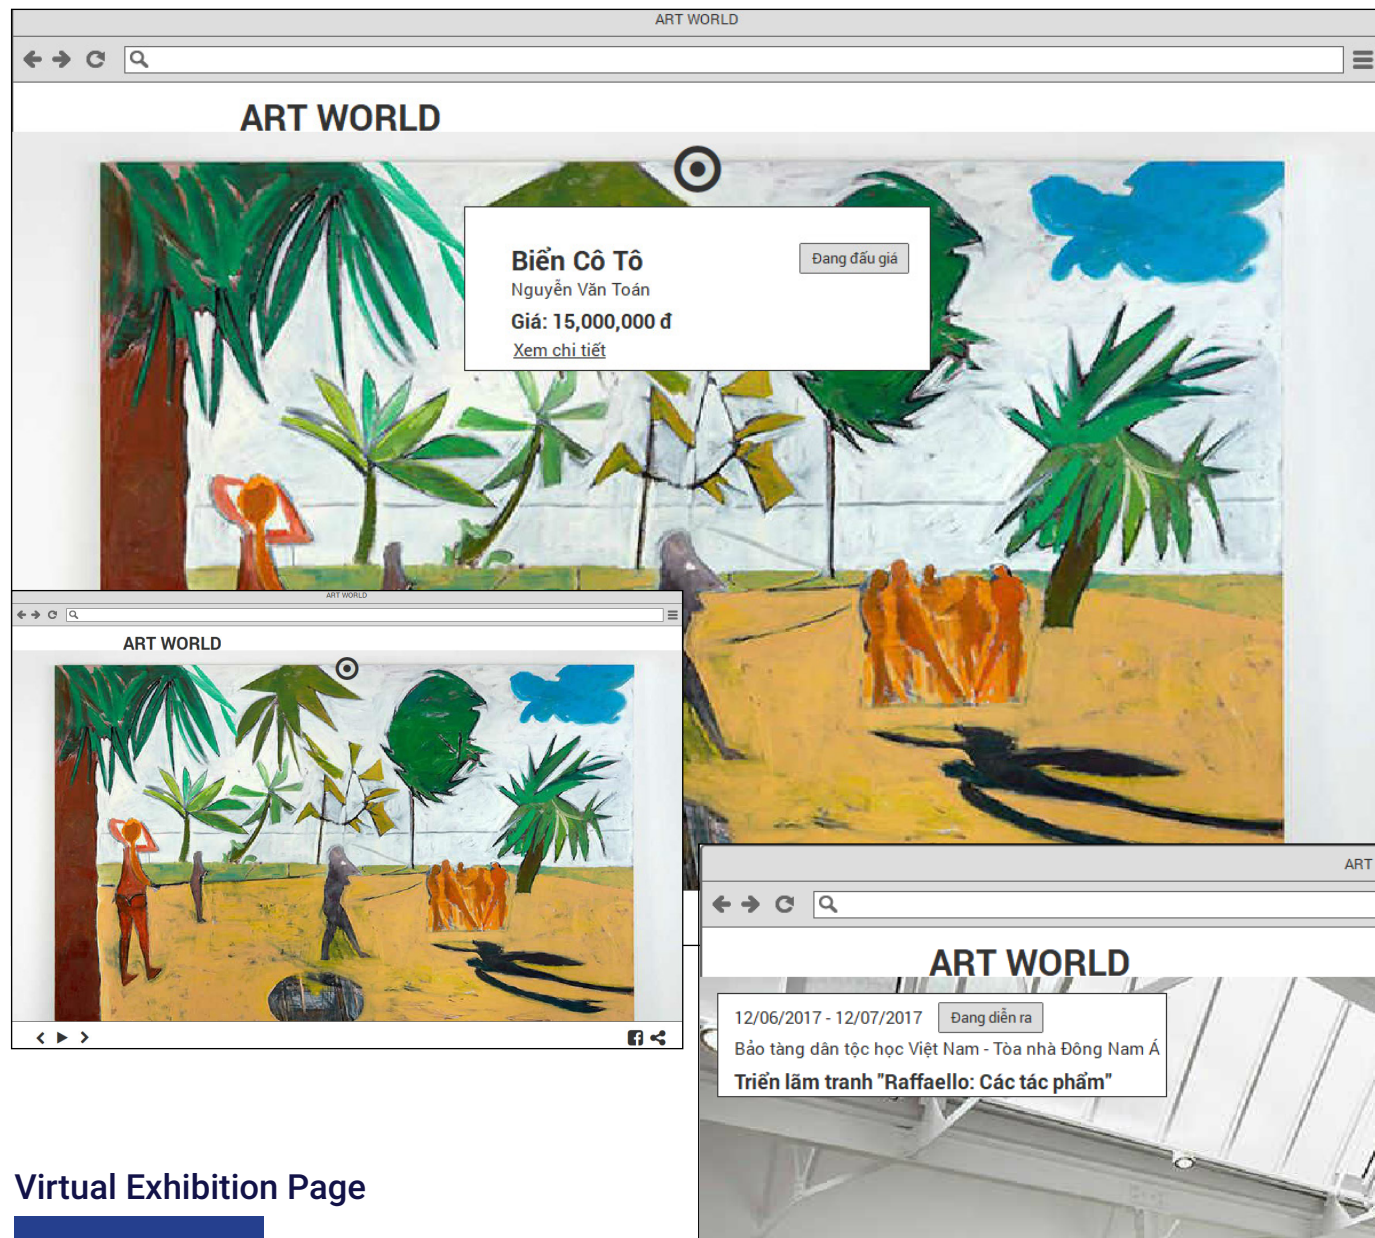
ART WORLD

ART WORLD

Biển Cô Tô

Đang đấu giá

Nguyễn Văn Toán

Giá: 15,000,000 đ

Xem chi tiết

ART WORLD

ART WORLD

ART

ART WORLD

12/06/2017 - 12/07/2017

Đang diễn ra

Bảo tàng dân tộc học Việt Nam - Tòa nhà Đông Nam Á

Triển lãm tranh "Raffaello: Các tác phẩm"

Virtual Exhibition Page